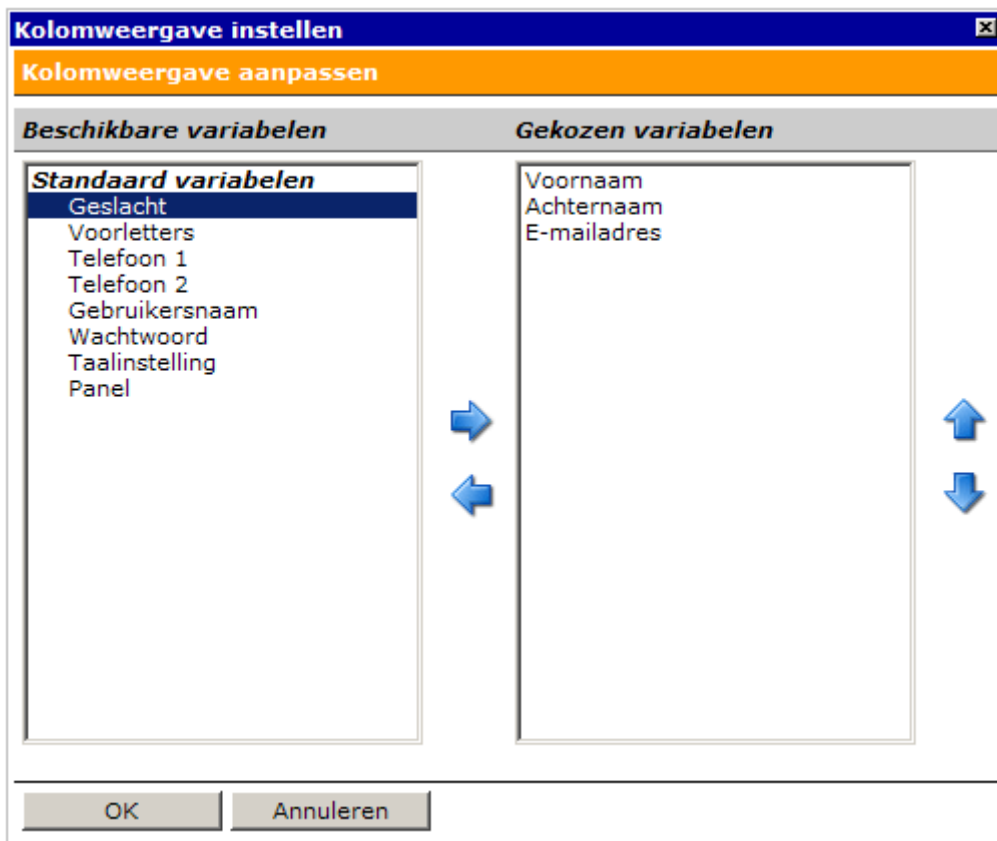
Kolomweergave instellen

Kolomweergave aanpassen

Beschikbare variabelen

Standaard variabelen
Geslacht
Voorletters
Telefoon 1
Telefoon 2
Gebruikersnaam
Wachtwoord
Taalinstelling
Panel

Gekozen variabelen

Voornaam
Achternaam
E-mailadres

OK

Annuleren